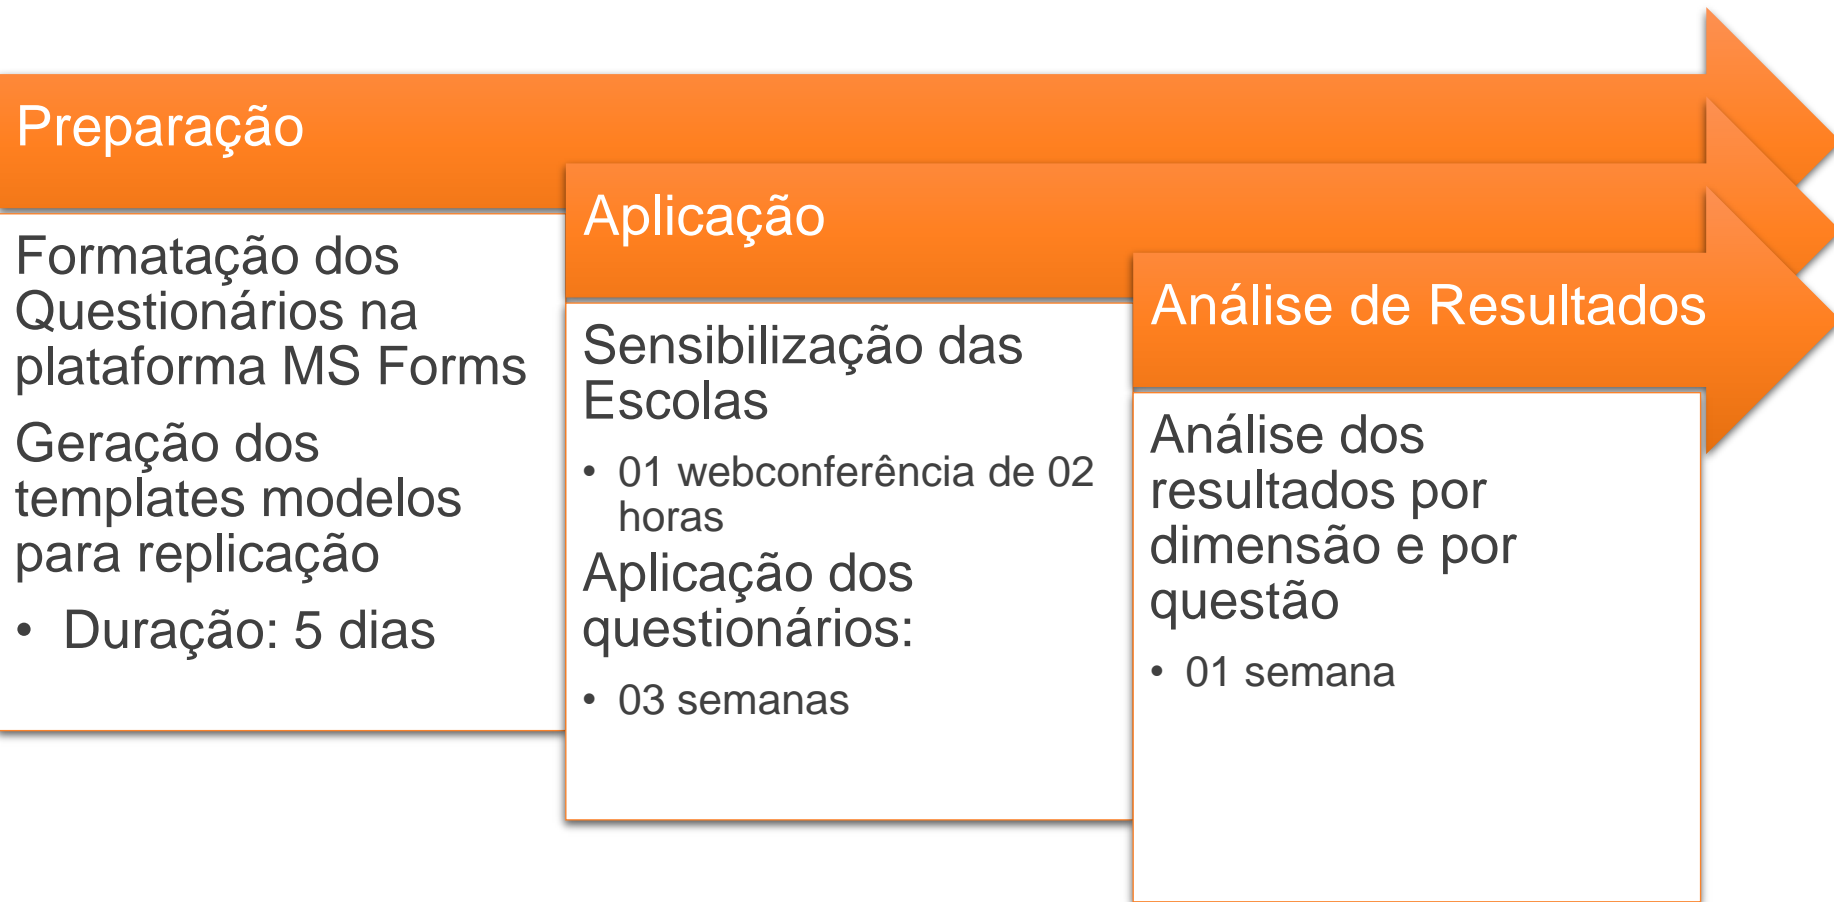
Preparação

Formatação dos Questionários na plataforma MS Forms

Geração dos templates modelos para replicação

• Duração: 5 dias

Aplicação

Sensibilização das Escolas

• 01 webconferência de 02 horas

Aplicação dos questionários:

• 03 semanas

Análise de Resultados

Análise dos resultados por dimensão e por questão

• 01 semana